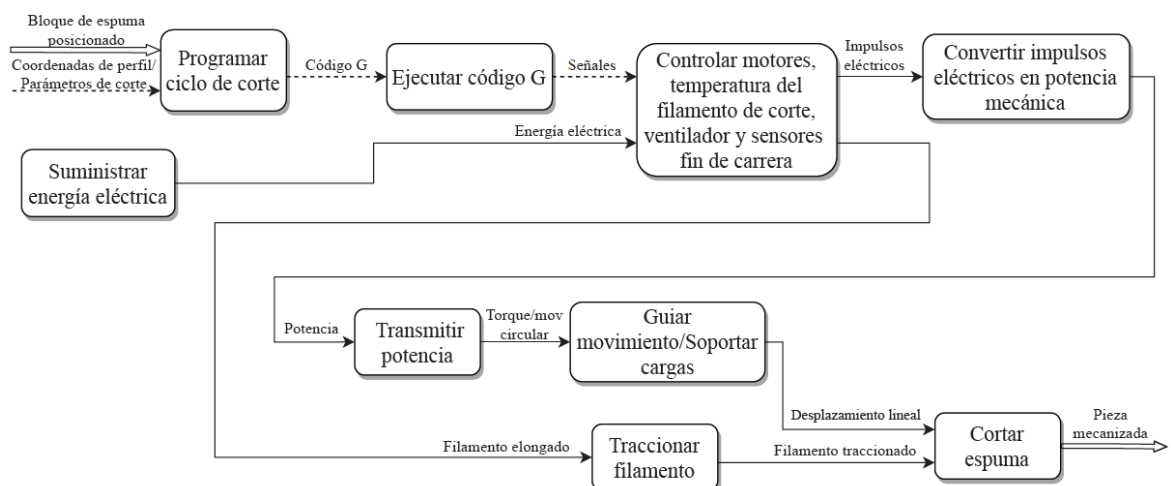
Bloque de espuma posicionado

Coordenadas de perfil/ Parámetros de corte

Programar ciclo de corte

Código G

Ejecutar código G

Señales

Controlar motores, temperatura del filamento de corte, ventilador y sensores fin de carrera

Impulsos eléctricos

Convertir impulsos eléctricos en potencia mecánica

Energía eléctrica

Suministrar energía eléctrica

Potencia

Transmitir potencia

Torque/mov circular

Guiar movimiento/Soportar cargas

Desplazamiento lineal

Filamento elongado

Traccionar filamento

Filamento traccionado

Cortar espuma

Pieza mecanizada